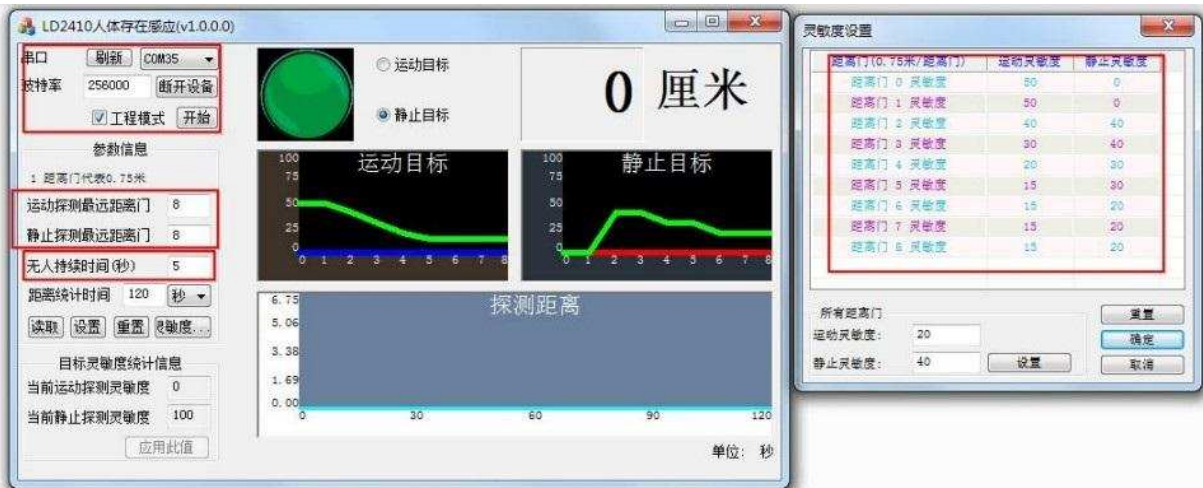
LD2410人体存在感应(v1.0.0.0)

串口 刷新 COM35
波特率 256000 断开设备
☑工程模式 开始

参数信息
1 距离门代表0.75米
运动探测最远距离门 8
静止探测最远距离门 8
无人持续时间(秒) 5
距离统计时间 120 秒
读取 设置 重置 灵敏度...

目标灵敏度统计信息
当前运动探测灵敏度 0
当前静止探测灵敏度 100
应用此值

运动目标
静止目标

0 厘米

运动目标
100
75
50
25
0
0 1 2 3 4 5 6 7 8

静止目标
100
75
50
25
0
0 1 2 3 4 5 6 7 8

探测距离
6.75
5.06
3.38
1.69
0.00
0 30 60 90 120

单位: 秒

灵敏度设置

| 距离门(0.75米/距离门) | 运动灵敏度 | 静止灵敏度 |
|---|---|---|
| 距离门 0 灵敏度 | 50 | 0 |
| 距离门 1 灵敏度 | 50 | 0 |
| 距离门 2 灵敏度 | 40 | 40 |
| 距离门 3 灵敏度 | 30 | 40 |
| 距离门 4 灵敏度 | 20 | 30 |
| 距离门 5 灵敏度 | 15 | 30 |
| 距离门 6 灵敏度 | 15 | 20 |
| 距离门 7 灵敏度 | 15 | 20 |
| 距离门 8 灵敏度 | 15 | 20 |

所有距离门
运动灵敏度: 20
静止灵敏度: 40
设置
重置
确定
取消